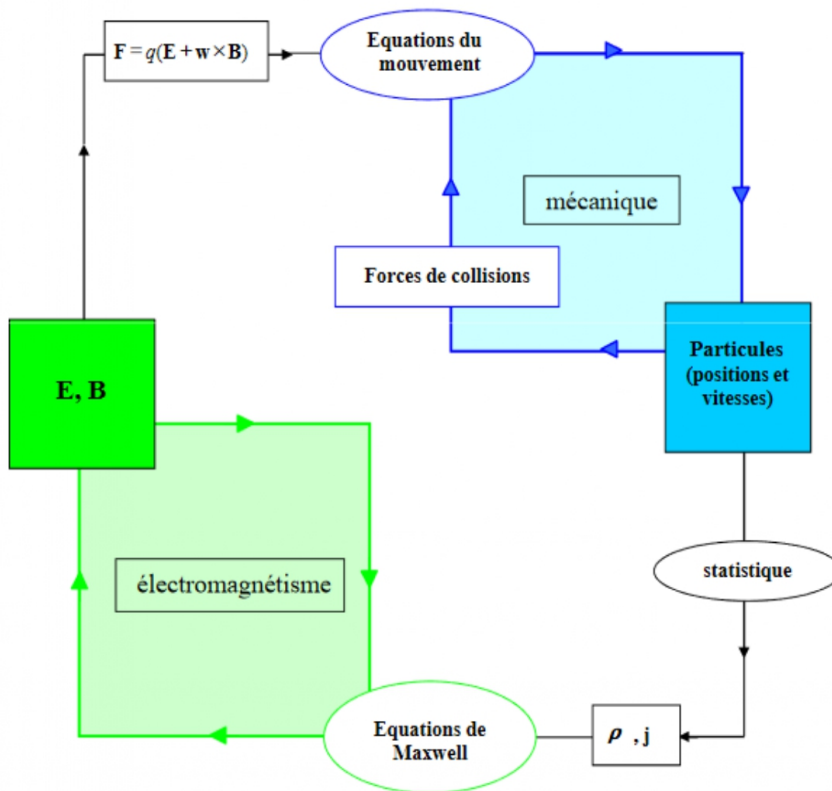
$\mathbf{F} = q(\mathbf{E} + \mathbf{w} \times \mathbf{B})$

Equations du mouvement

mécanique

Forces de collisions

Particules (positions et vitesses)

E, B

statistique

électromagnétisme

Equations de Maxwell

$\boldsymbol{\rho}$ , j